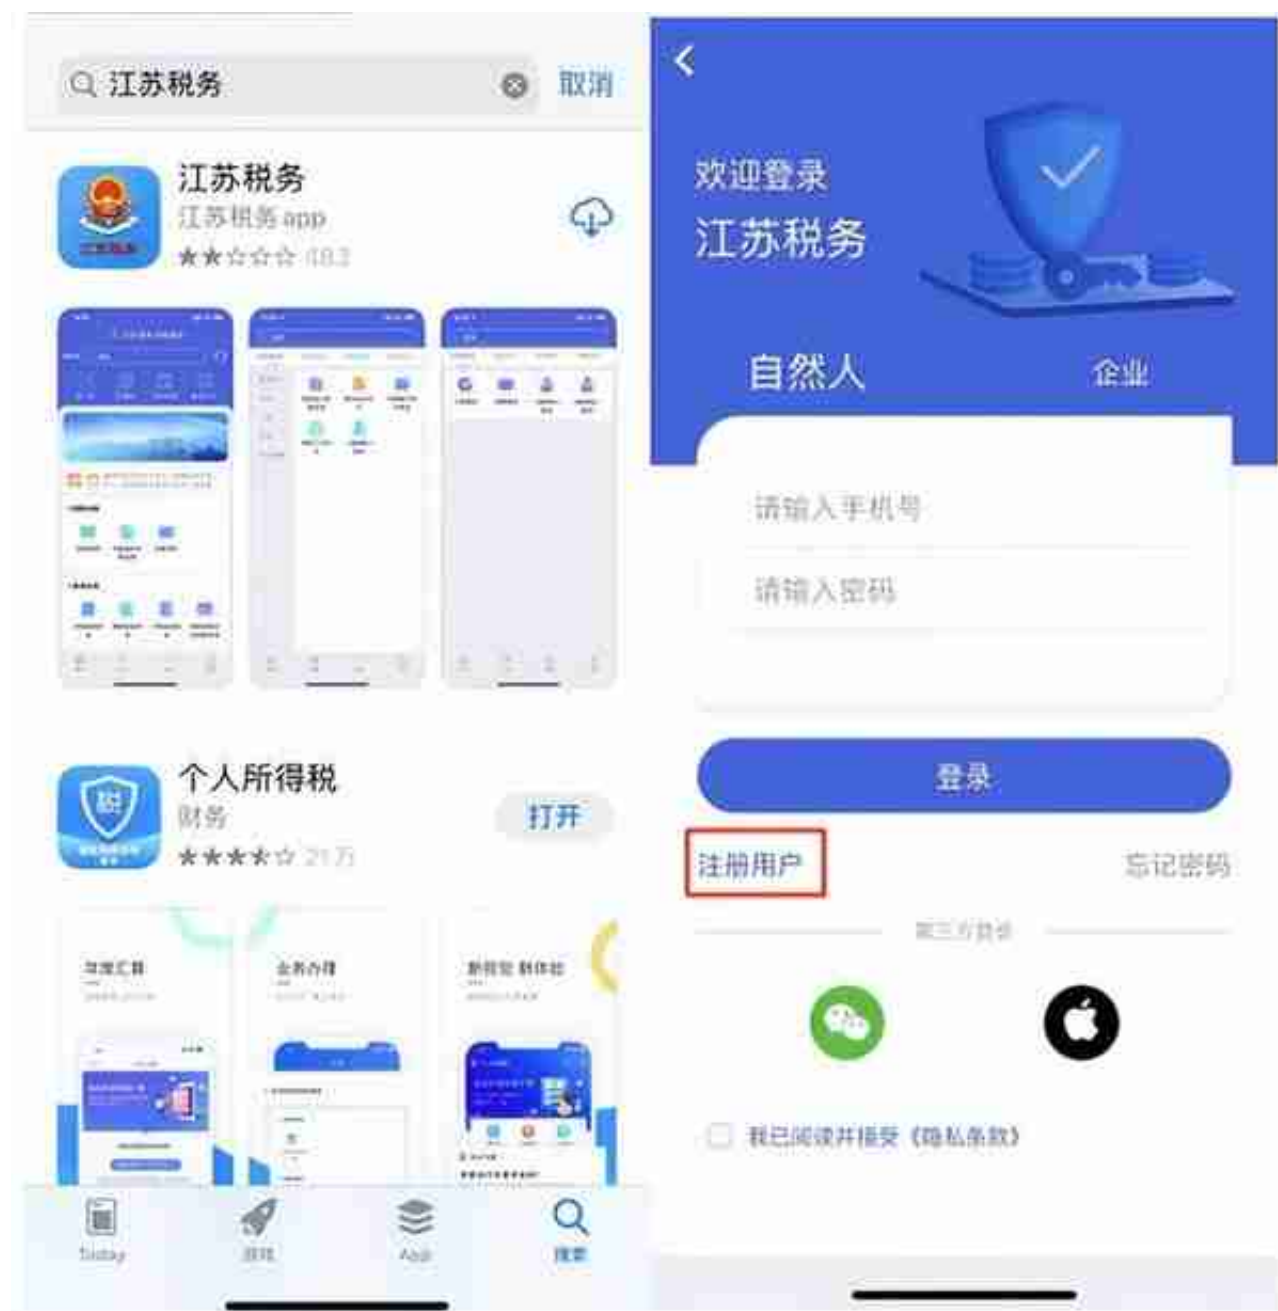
江苏税务 取消

江苏税务
江苏税务 app
★★☆☆☆ 48.2

个人所得税
财务
★★★★☆ 21万
打开

Today 游戏 App 搜索

欢迎登录
江苏税务

自然人 企业

请输入手机号
请输入密码

登录

注册用户 忘记密码

第三方登录

我已阅读并接受《隐私条款》